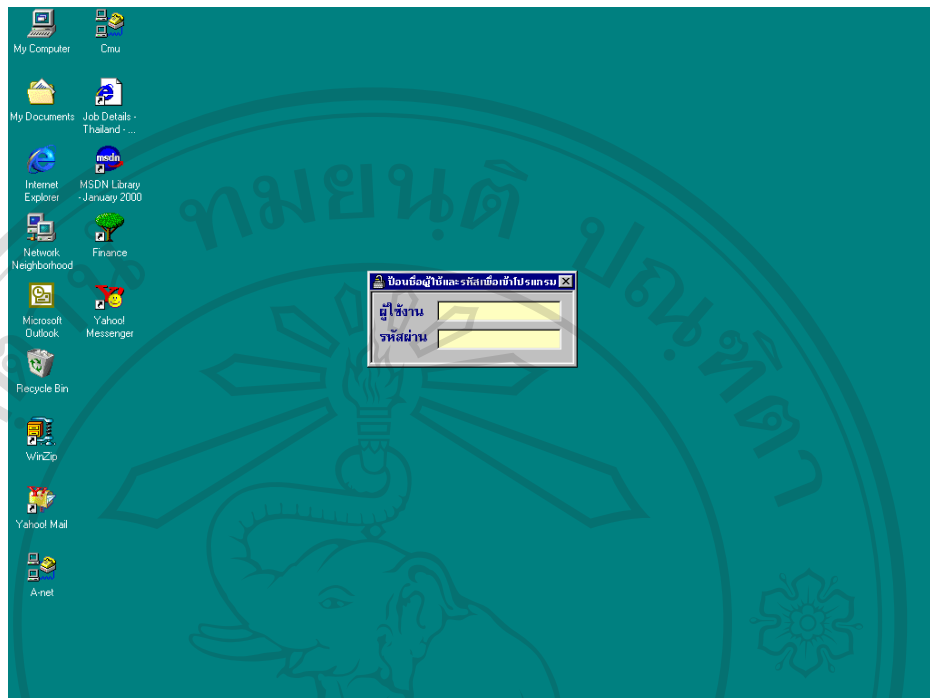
My Computer
Cmu
My Documents
Job Details - Thailand - ...
Internet Explorer
MSDN Library - January 2000
Network Neighborhood
Finance
Microsoft Outlook
Yahoo! Messenger
Recycle Bin
WinZip
Yahoo! Mail
A-net

ป้อนชื่อผู้ใช้และรหัสเพื่อเข้าโปรแกรม
ผู้ใช้งาน
รหัสผ่าน

ลิขสิทธิ์มหาวิทยาลัยเชียงใหม่